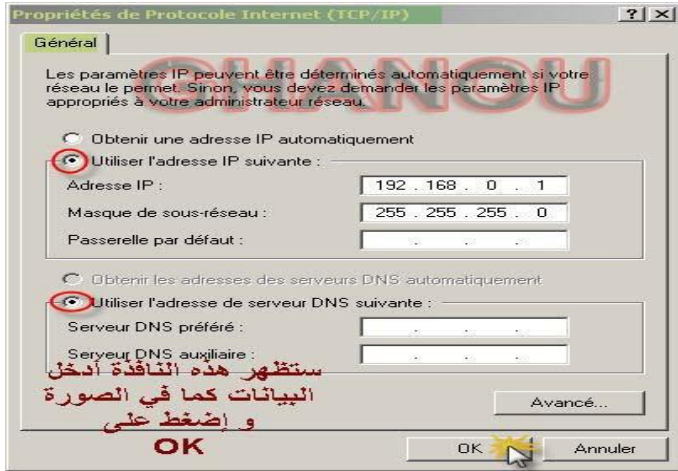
Propriétés de Protocole Internet (TCP/IP)

?

Général

CHANOU

Les paramètres IP peuvent être déterminés automatiquement si votre réseau le permet. Sinon, vous devez demander les paramètres IP appropriés à votre administrateur réseau.

Obtenir une adresse IP automatiquement

Utiliser l'adresse IP suivante :

Adresse IP : 192 . 168 . 0 . 1

Masque de sous-réseau : 255 . 255 . 255 . 0

Passerelle par défaut : . . .

Obtenir les adresses des serveurs DNS automatiquement

Utiliser l'adresse de serveur DNS suivante :

Serveur DNS préféré : . . .

Serveur DNS auxiliaire : . . .

ستظهر هذه النافذة أدخل البيانات كما في الصورة و إضغط على OK

Avancé...

OK

Annuler